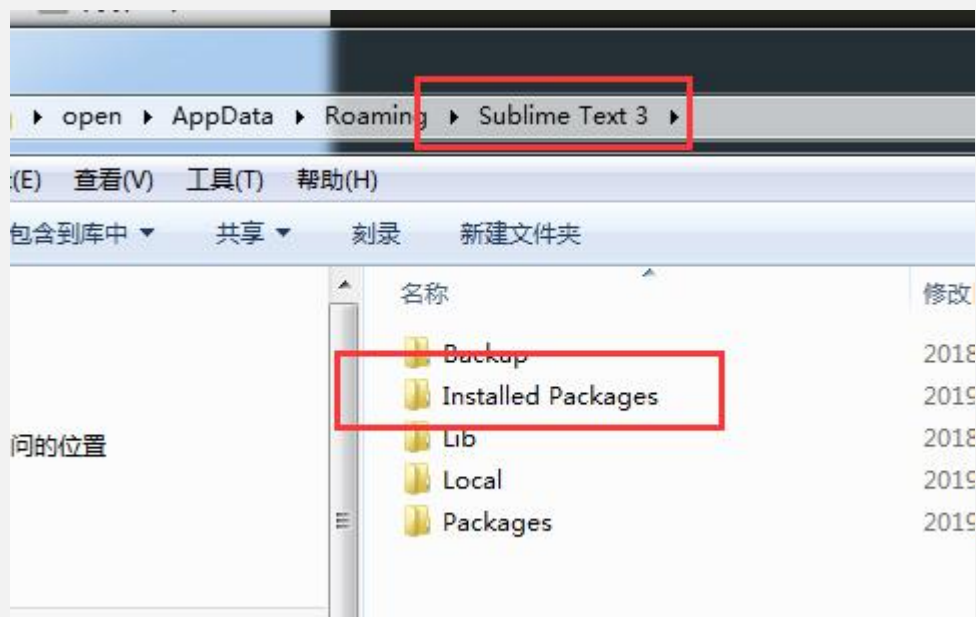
▸ open ▸ AppData ▸ Roaming ▸ Sublime Text 3 ▸

(E) 查看(V) 工具(T) 帮助(H)

包含到库中 ▾ 共享 ▾ 刻录 新建文件夹

问的位置

名称

Backup
Installed Packages
Lib
Local
Packages

修改

2018
2019
2018
2019
2019